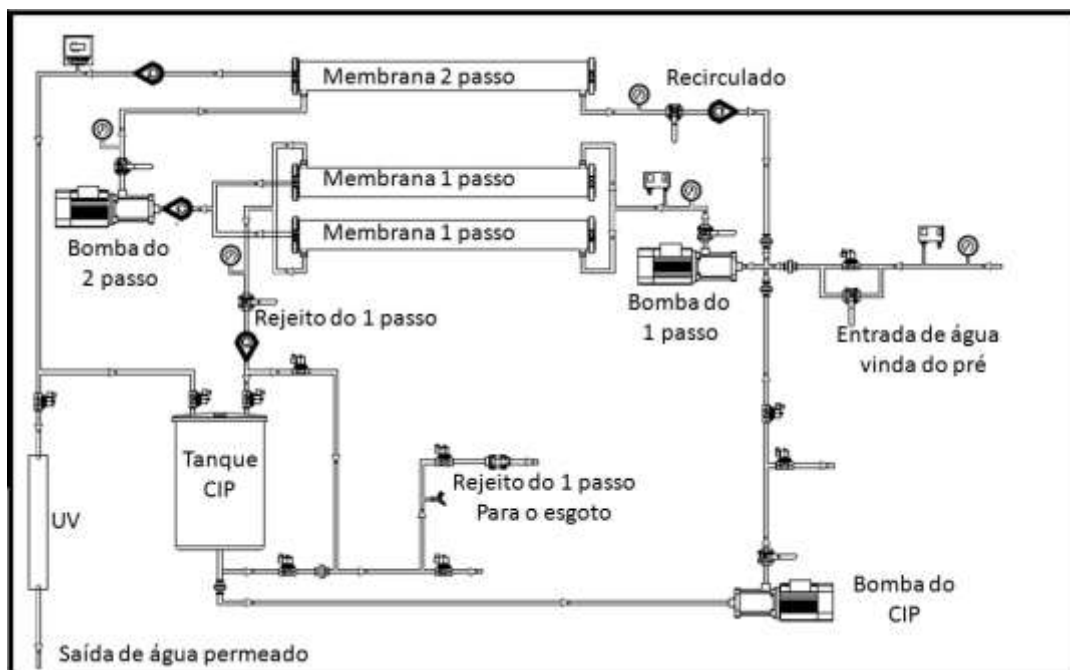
Membrana 2 passo

Recirculado

Membrana 1 passo

Membrana 1 passo

Bomba do 2 passo

Rejeito do 1 passo

Bomba do 1 passo

Entrada de água vinda do pré

Tanque CIP

Rejeito do 1 passo Para o esgoto

UV

Bomba do CIP

Saída de água permeado